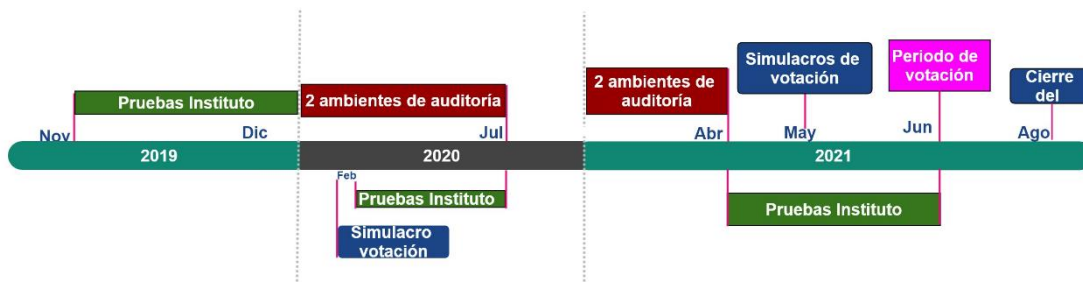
Pruebas Instituto

Nov

Dic

2019

2 ambientes de auditoría

Jul

2020

Feb

Pruebas Instituto

Simulacro votación

2 ambientes de auditoría

Abr

Simulacros de votación

May

Periodo de votación

Jun

Cierre del

Ago

2021

Pruebas Instituto